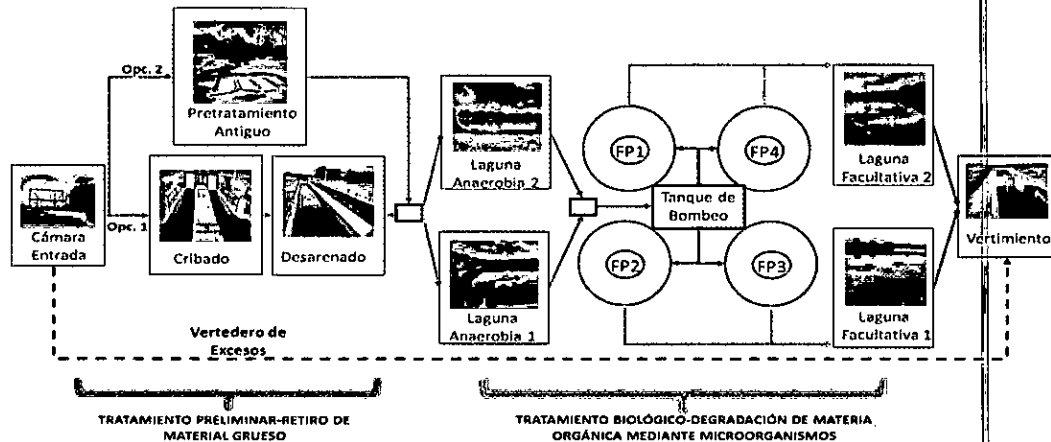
Opc. 2

Pretratamiento Antiguo

Cámara Entrada

Opc. 1

Cribado

Desarenado

Laguna Anaerobia 2

Laguna Anaerobia 1

FP1

FP4

FP2

FP3

Tanque de Bombeo

Laguna Facultativa 2

Laguna Facultativa 1

Vertimiento

Vertedero de Excesos

TRATAMIENTO PRELIMINAR-RETIRO DE MATERIAL GRUESO

TRATAMIENTO BIOLÓGICO-DEGRADACIÓN DE MATERIA ORGÁNICA MEDIANTE MICROORGANISMOS